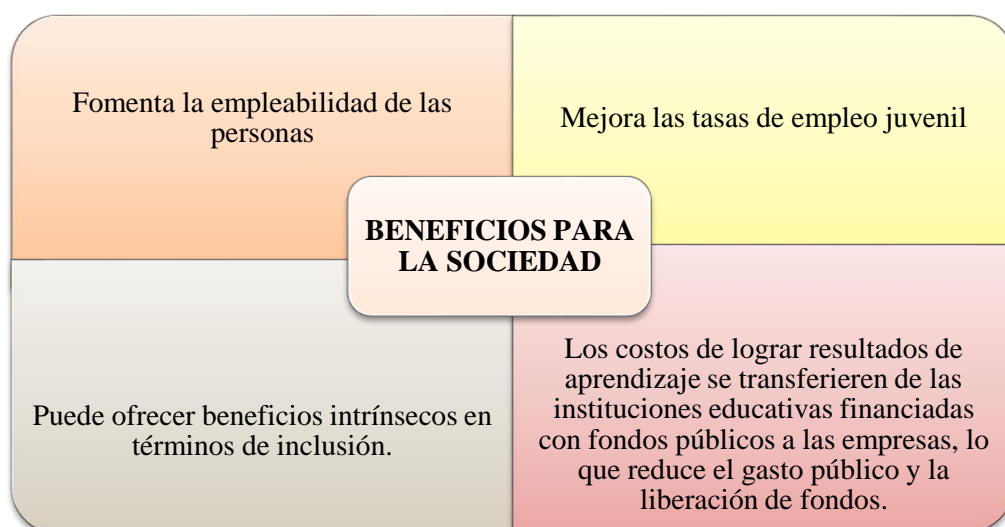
Fomenta la empleabilidad de las personas

Mejora las tasas de empleo juvenil

BENEFICIOS PARA LA SOCIEDAD

Puede ofrecer beneficios intrínsecos en términos de inclusión.

Los costos de lograr resultados de aprendizaje se transferieren de las instituciones educativas financiadas con fondos públicos a las empresas, lo que reduce el gasto público y la liberación de fondos.